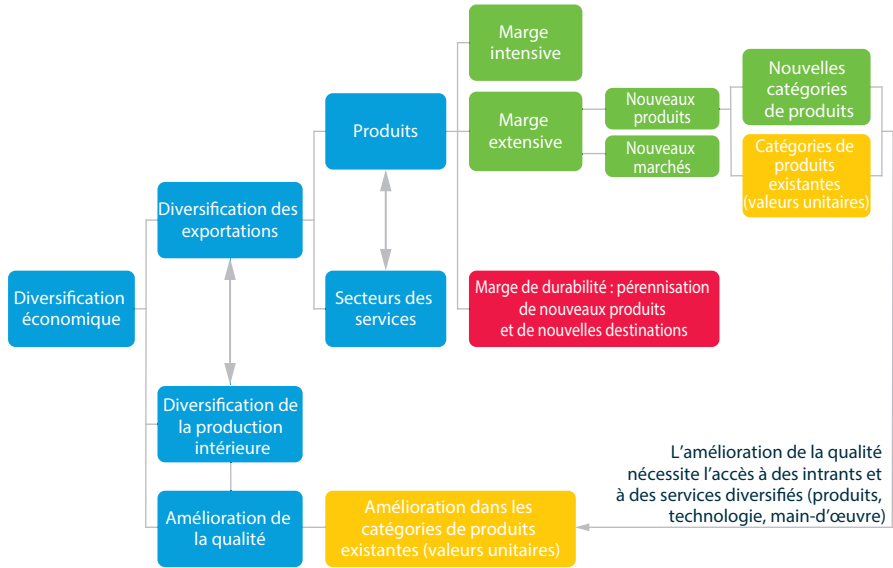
Diversification économique

Diversification des exportations

Produits

Marge intensive

Marge extensive

Nouveaux produits

Nouveaux marchés

Nouvelles catégories de produits

Catégories de produits existantes (valeurs unitaires)

Secteurs des services

Marge de durabilité : pérennisation de nouveaux produits et de nouvelles destinations

Diversification de la production intérieure

Amélioration de la qualité

Amélioration dans les catégories de produits existantes (valeurs unitaires)

L'amélioration de la qualité nécessite l'accès à des intrants et à des services diversifiés (produits, technologie, main-d'œuvre)